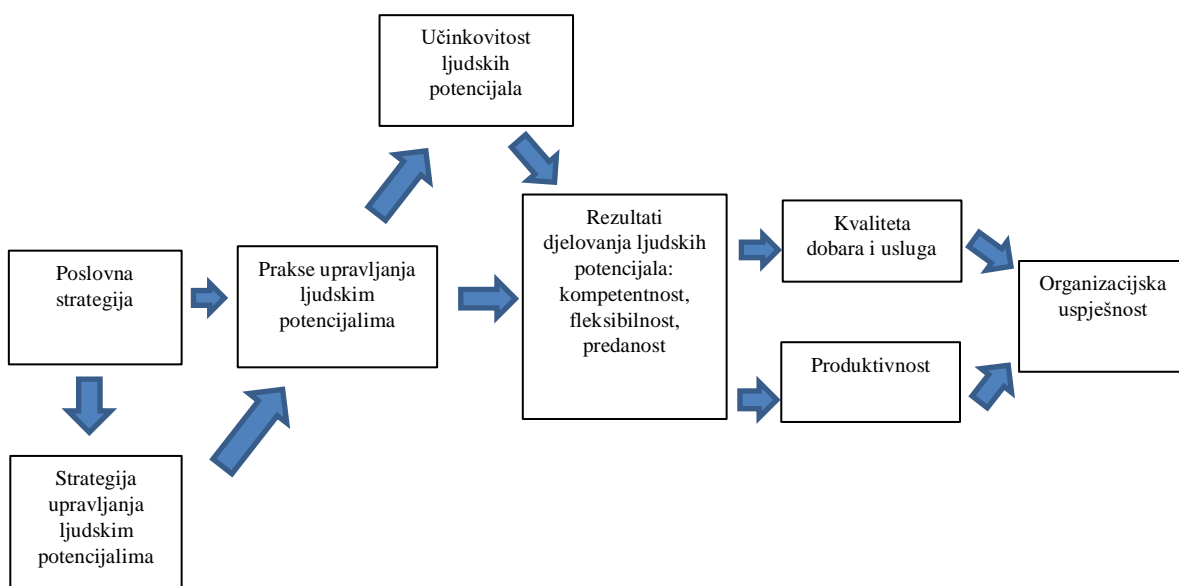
Poslovna strategija

Strategija upravljanja ljudskim potencijalima

Prakse upravljanja ljudskim potencijalima

Učinkovitost ljudskih potencijala

Rezultati djelovanja ljudskih potencijala: kompetentnost, fleksibilnost, predanost

Kvaliteta dobara i usluga

Produktivnost

Organizacijska uspješnost